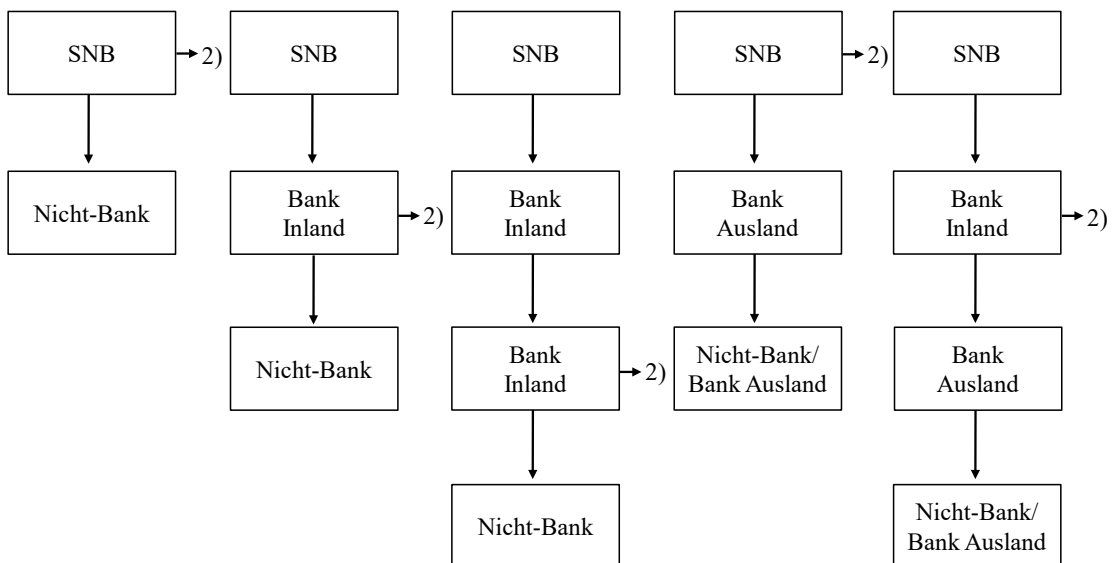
SNB → 2)

Nicht-Bank

SNB

Bank Inland → 2)

Nicht-Bank

SNB

Bank Inland

Bank Inland → 2)

Nicht-Bank

SNB → 2)

Bank Ausland

Nicht-Bank/ Bank Ausland

SNB

Bank Inland → 2)

Bank Ausland

Nicht-Bank/ Bank Ausland